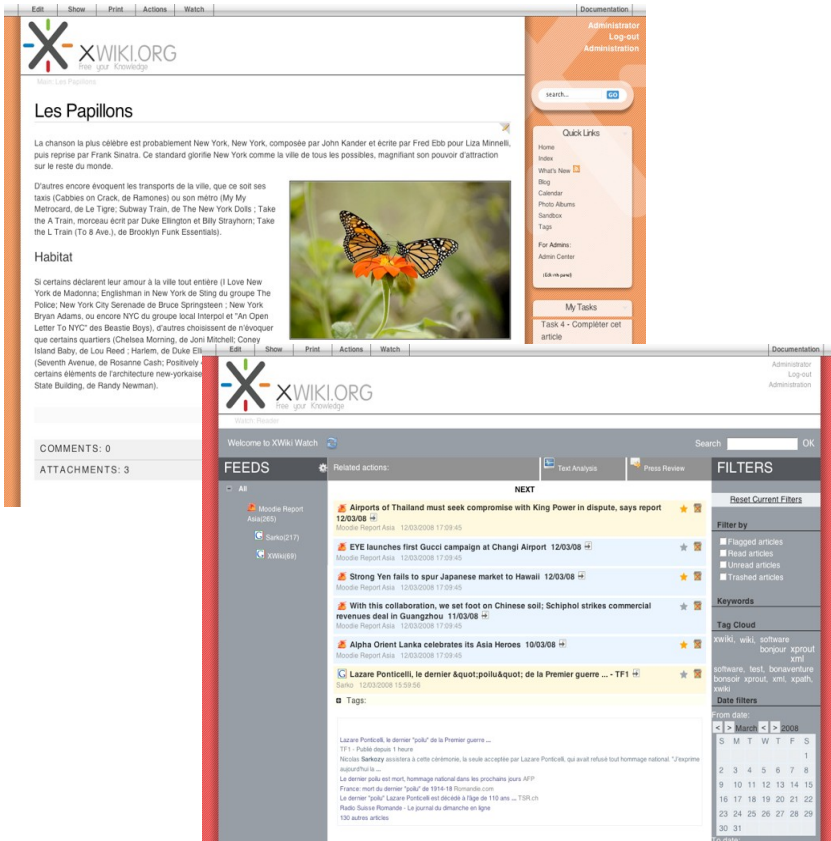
Edit Show Print Actions Watch Documentation

XWIKI.ORG
Free your Knowledge

Administrator
Log-out
Administration

Main: Les Papillons

search... GO

Les Papillons

La chanson la plus célèbre est probablement New York, New York, composée par John Kander et écrite par Fred Ebb pour Liza Minnelli, puis reprise par Frank Sinatra. Ce standard glorifie New York comme la ville de tous les possibles, magnifiant son pouvoir d'attraction sur le reste du monde.

D'autres encore évoquent les transports de la ville, que ce soit ses taxis (Cabbies on Crack, de Ramones) ou son métro (My Metrocard, de Le Tigre; Subway Train, de The New York Dolls ; Take the A Train, morceau écrit par Duke Ellington et Billy Strayhorn; Take the L Train (To 8 Ave.), de Brooklyn Funk Essentials).

Habitat

Si certains déclarent leur amour à la ville tout entière (I Love New York de Madonna; Englishman in New York de Sting du groupe The Police; New York City Serenade de Bruce Springsteen ; New York Bryan Adams, ou encore NYC du groupe local Interpol et "An Open Letter To NYC" des Beastie Boys), d'autres choisissent de n'évoquer que certains quartiers (Chelsea Morning, de Joni Mitchell; Coney Island Baby, de Lou Reed ; Harlem, de Duke Elli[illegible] (Seventh Avenue, de Rosanne Cash; Positively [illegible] certains éléments de l'architecture new-yorkaise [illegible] State Building, de Randy Newman).

COMMENTS: 0
ATTACHMENTS: 3

Quick Links
Home
Index
What's New
Blog
Calendar
Photo Albums
Sandbox
Tags

For Admins:
Admin Center
(Edit this panel)

My Tasks
Task 4 - Compléter cet article

Edit Show Print Actions Watch Documentation

XWIKI.ORG
Free your Knowledge

Administrator
Log-out
Administration

Watch: Reader

Welcome to XWiki Watch

Search OK

FEEDS
All
Moodie Report Asia(265)
Sarko(217)
XWiki(69)

Related actions:
Text Analysis
Press Review

NEXT

Airports of Thailand must seek compromise with King Power in dispute, says report 12/03/08
Moodie Report Asia 12/03/2008 17:09:45

EYE launches first Gucci campaign at Changi Airport 12/03/08
Moodie Report Asia 12/03/2008 17:09:45

Strong Yen fails to spur Japanese market to Hawaii 12/03/08
Moodie Report Asia 12/03/2008 17:09:45

With this collaboration, we set foot on Chinese soil; Schiphol strikes commercial revenues deal in Guangzhou 11/03/08
Moodie Report Asia 12/03/2008 17:09:45

Alpha Orient Lanka celebrates its Asia Heroes 10/03/08
Moodie Report Asia 12/03/2008 17:09:45

Lazare Ponticelli, le dernier &quot;poilu&quot; de la Premier guerre ... - TF1
Sarko 12/03/2008 15:59:56

Tags:

Lazare Ponticelli, le dernier "poilu" de la Premier guerre ...
TF1 - Publié depuis 1 heure
Nicolas Sarkozy assistera à cette cérémonie, la seule acceptée par Lazare Ponticelli, qui avait refusé tout hommage national. "J'exprime aujourd'hui la ...
Le dernier poilu est mort, hommage national dans les prochains jours AFP
France: mort du dernier "poilu" de 1914-18 Romandie.com
Le dernier "poilu" Lazare Ponticelli est décédé à l'âge de 110 ans ... TSR.ch
Radio Suisse Romande - Le journal du dimanche en ligne
130 autres articles

FILTERS
Reset Current Filters

Filter by
Flagged articles
Read articles
Unread articles
Trashed articles

Keywords

Tag Cloud
xwiki, wiki, software bonjour xprout xml software, test, bonaventure bonsoir xprout, xml, xpath, xwiki

Date filters
From date:
< > March < > 2008
| S | M | T | W | T | F | S |
|---|---|---|---|---|---|---|
| | | | | | | 1 |
| 2 | 3 | 4 | 5 | 6 | 7 | 8 |
| 9 | 10 | 11 | 12 | 13 | 14 | 15 |
| 16 | 17 | 18 | 19 | 20 | 21 | 22 |
| 23 | 24 | 25 | 26 | 27 | 28 | 29 |
| 30 | 31 | | | | | |
To date: